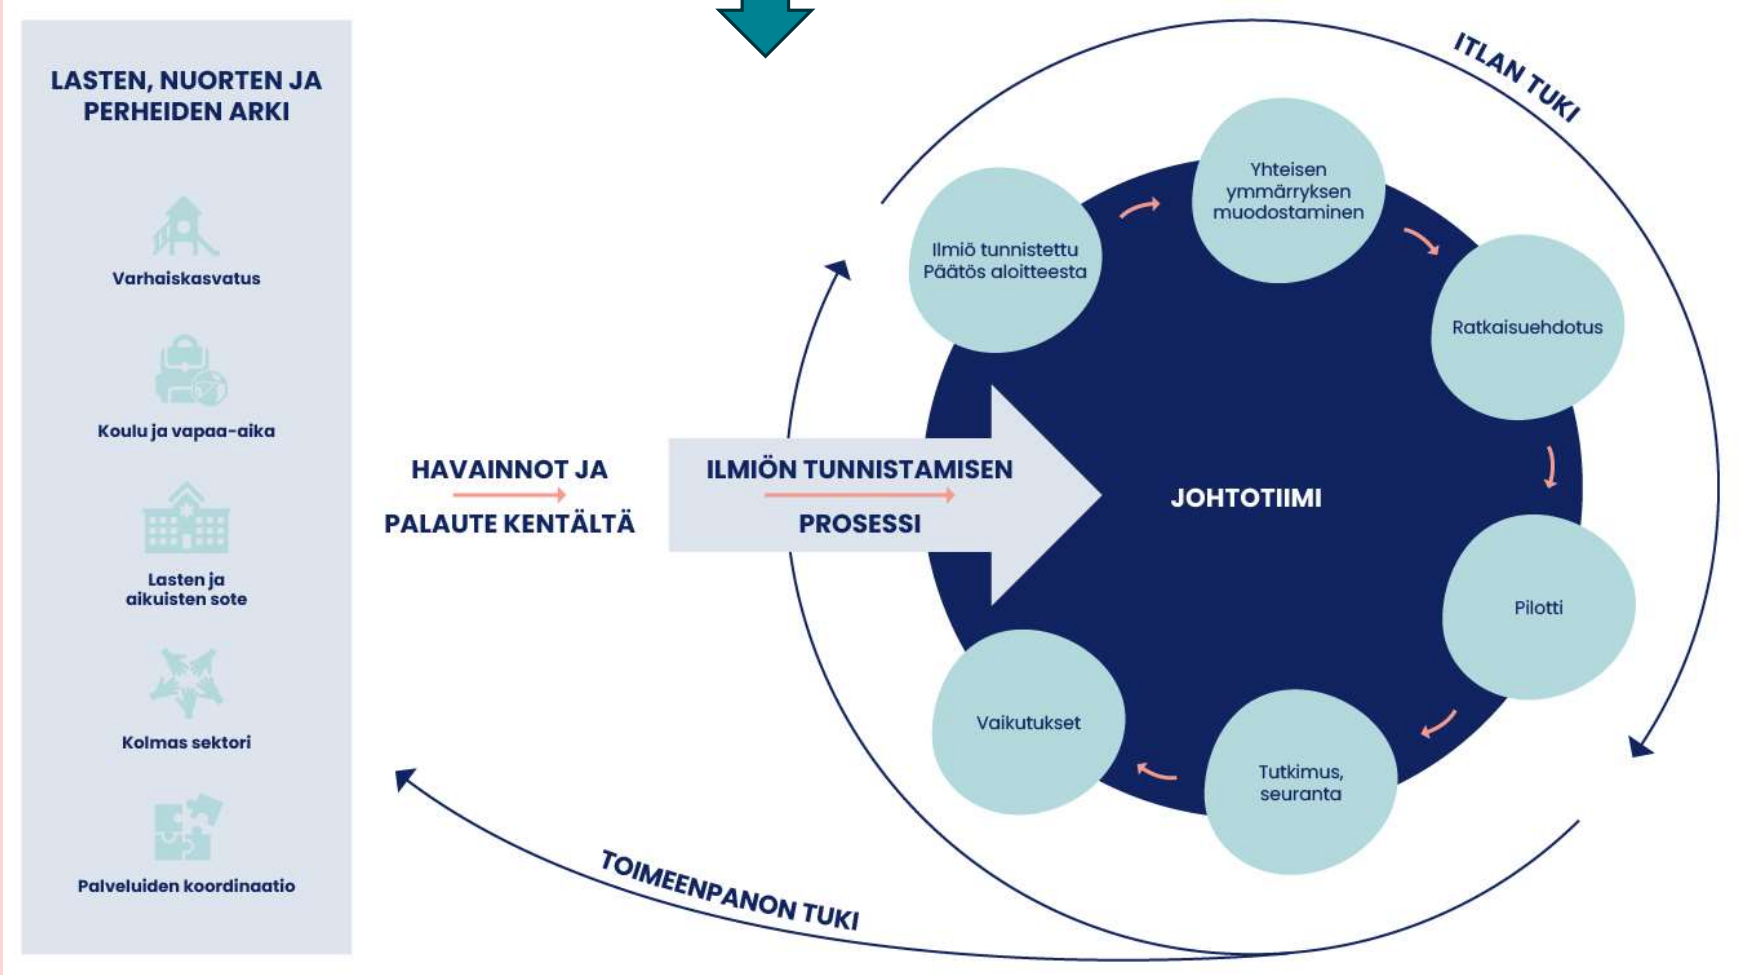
LASTEN, NUORTEN JA PERHEIDEN ARKI

Varhaiskasvatus

Koulu ja vapaa-aika

Lasten ja aikuisten sote

Kolmas sektori

Palveluiden koordinaatio

HAVAINNOT JA PALAUTE KENTÄLTÄ

ILMIÖN TUNNISTAMISEN PROSESSI

ITLAN TUKI

Ilmiö tunnistettu Päätös aloitteesta

Yhteisen ymmärryksen muodostaminen

Ratkaisuehdotus

JOHTOTIIMI

Pilotti

Tutkimus, seuranta

Vaikutukset

TOIMEENPANON TUKI